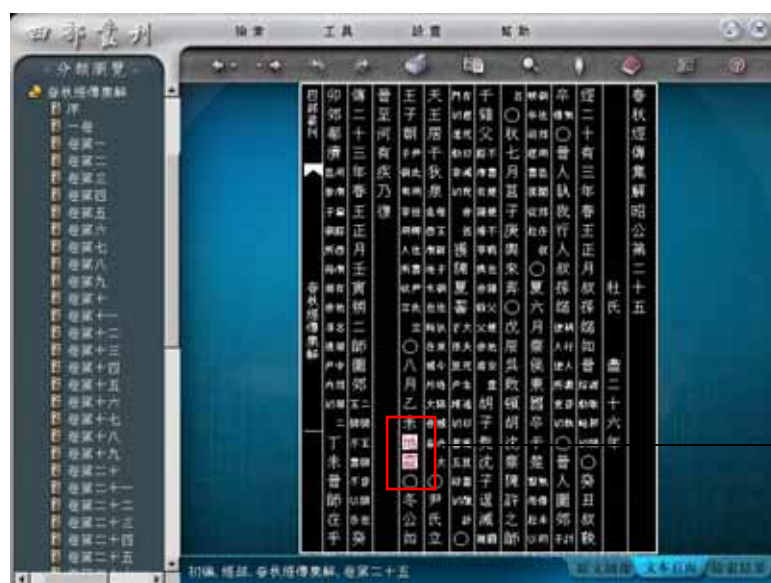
四部叢刊

檢索　工具　設置　幫助

分類瀏覽

春秋經傳集解
序
一卷
卷第一
卷第二
卷第三
卷第四
卷第五
卷第六
卷第七
卷第八
卷第九
卷第十
卷第十一
卷第十二
卷第十三
卷第十四
卷第十五
卷第十六
卷第十七
卷第十八
卷第十九
卷第二十
卷第二十一
卷第二十二
卷第二十三
卷第二十四
卷第二十五

春秋經傳集解昭公第二十五　杜氏　盡二十六年

經二十有三年春王正月叔孫婼如晉
癸丑叔鞅卒
晉人執我行人叔孫婼
晉人圍郊
夏六月蔡侯東國卒于楚
秋七月莒子庚輿來奔
戊辰吳敗頓胡沈蔡陳許之師于雞父
胡子髡沈子逞滅
天王居于狄泉
尹氏立王子朝
八月乙未地震
冬公如晉至河有疾乃復
傳二十三年春王正月壬寅朔二師圍郊
癸卯郊鄩潰
丁未晉師在平

四部叢刊　春秋經傳集解

初編 經部 春秋經傳集解 卷第二十五

原文圖像　文本直顯　檢索結果